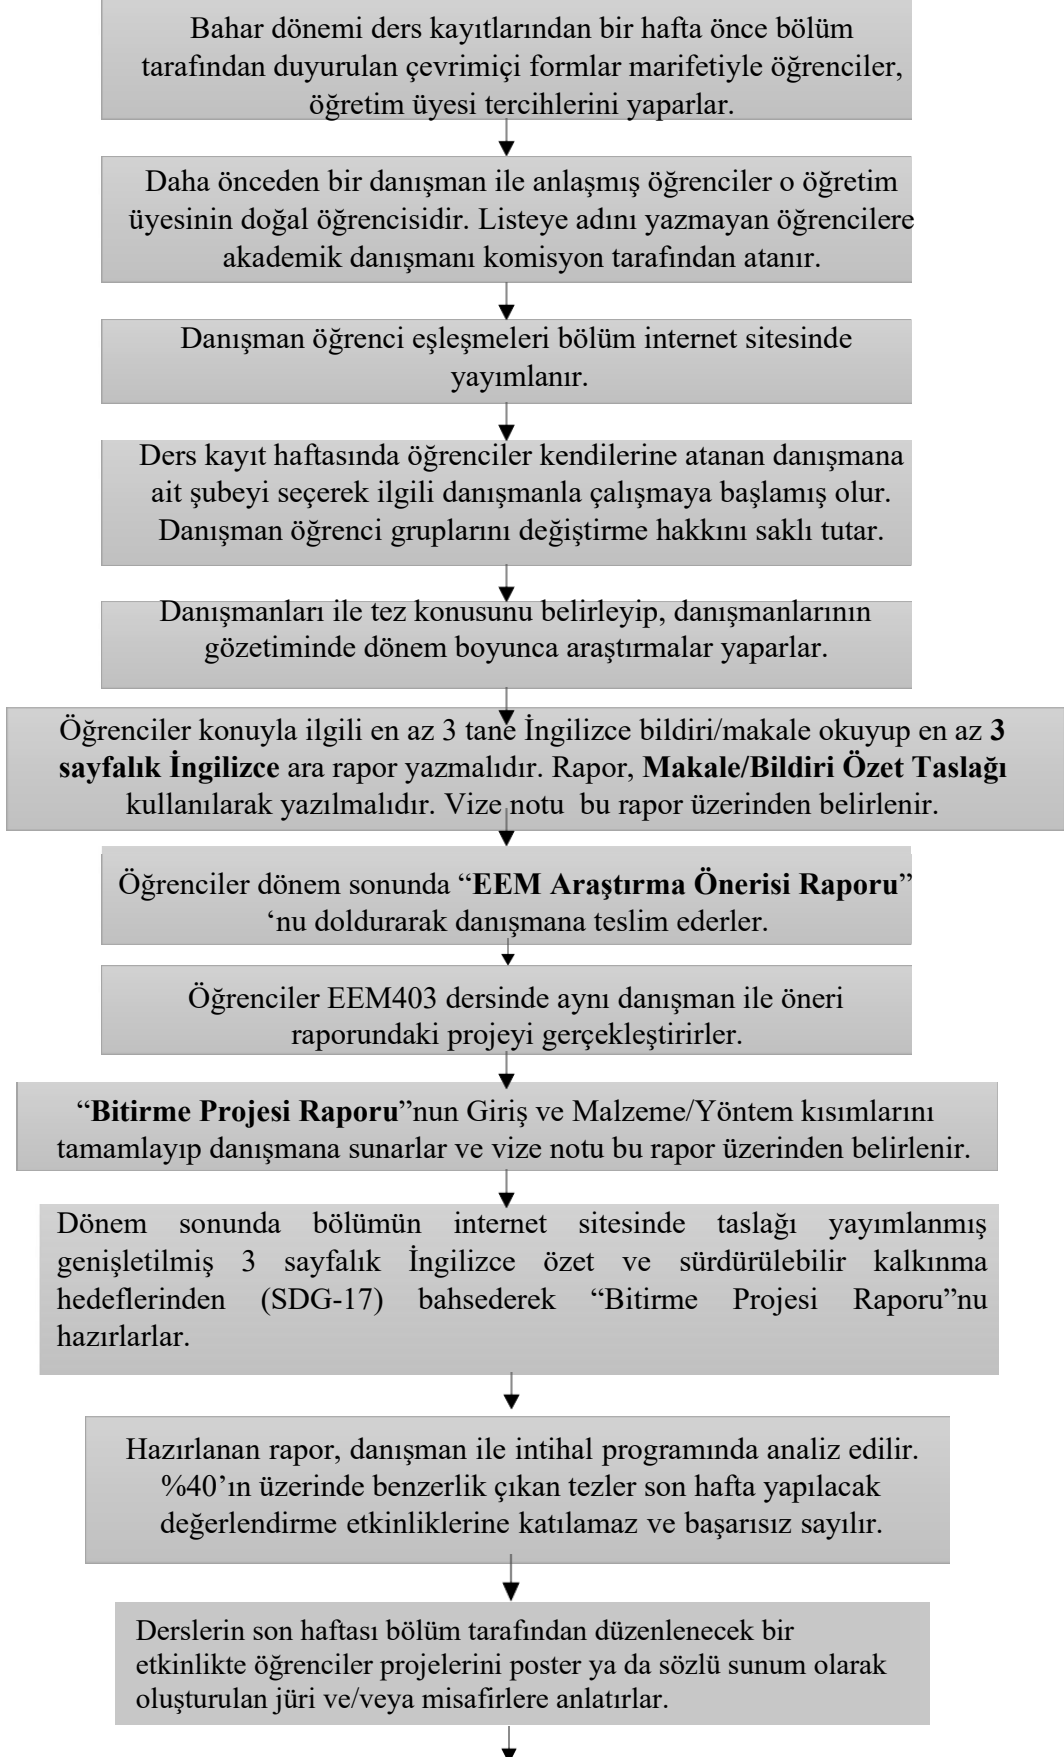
Bahar dönemi ders kayıtlarından bir hafta önce bölüm tarafından duyurulan çevrimiçi formlar marifetiyle öğrenciler, öğretim üyesi tercihlerini yaparlar.

Daha önceden bir danışman ile anlaşmış öğrenciler o öğretim üyesinin doğal öğrencisidir. Listeye adını yazmayan öğrencilere akademik danışmanı komisyon tarafından atanır.

Danışman öğrenci eşleşmeleri bölüm internet sitesinde yayımlanır.

Ders kayıt haftasında öğrenciler kendilerine atanan danışmana ait şubeyi seçerek ilgili danışmanla çalışmaya başlamış olur. Danışman öğrenci gruplarını değiştirme hakkını saklı tutar.

Danışmanları ile tez konusunu belirleyip, danışmanlarının gözetiminde dönem boyunca araştırmalar yaparlar.

Öğrenciler konuyla ilgili en az 3 tane İngilizce bildiri/makale okuyup en az **3 sayfalık İngilizce** ara rapor yazmalıdır. Rapor, **Makale/Bildiri Özet Taslağı** kullanılarak yazılmalıdır. Vize notu bu rapor üzerinden belirlenir.

Öğrenciler dönem sonunda "**EEM Araştırma Önerisi Raporu**" 'nu doldurarak danışmana teslim ederler.

Öğrenciler EEM403 dersinde aynı danışman ile öneri raporundaki projeyi gerçekleştirirler.

"**Bitirme Projesi Raporu**"nun Giriş ve Malzeme/Yöntem kısımlarını tamamlayıp danışmana sunarlar ve vize notu bu rapor üzerinden belirlenir.

Dönem sonunda bölümün internet sitesinde taslağı yayımlanmış genişletilmiş 3 sayfalık İngilizce özet ve sürdürülebilir kalkınma hedeflerinden (SDG-17) bahsederek "Bitirme Projesi Raporu"nu hazırlarlar.

Hazırlanan rapor, danışman ile intihal programında analiz edilir. %40'ın üzerinde benzerlik çıkan tezler son hafta yapılacak değerlendirme etkinliklerine katılamaz ve başarısız sayılır.

Derslerin son haftası bölüm tarafından düzenlenecek bir etkinlikte öğrenciler projelerini poster ya da sözlü sunum olarak oluşturulan jüri ve/veya misafirlere anlatırlar.